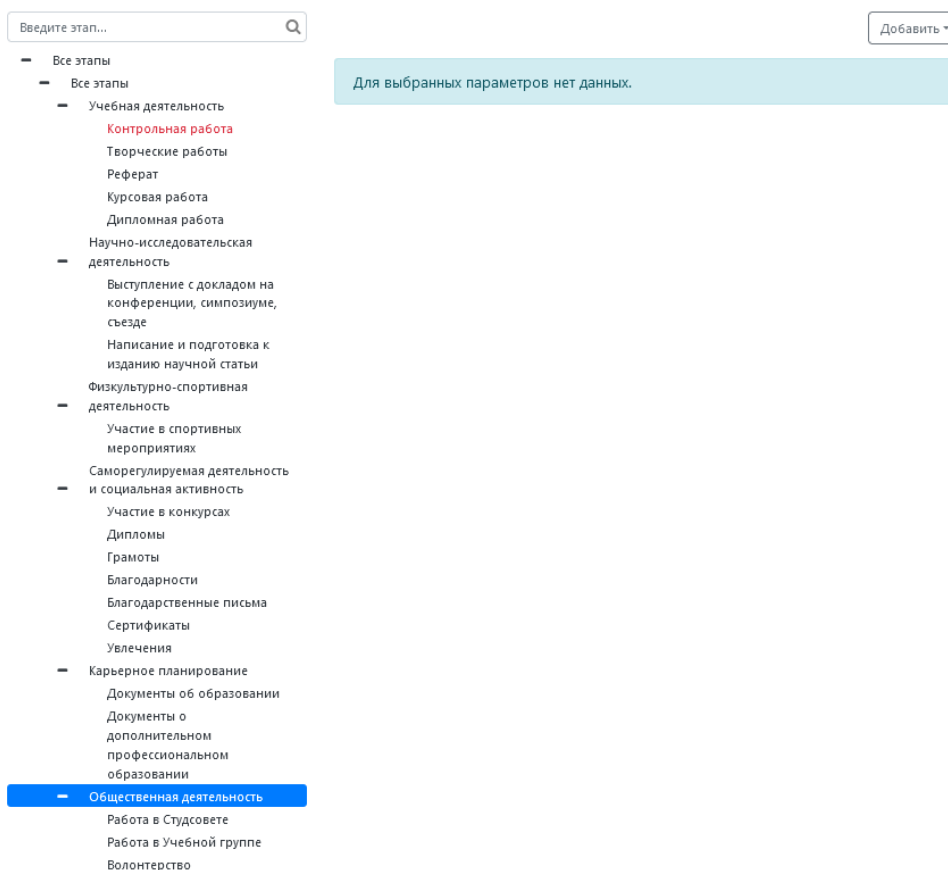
Введите этап...

Добавить

Все этапы
Все этапы
Учебная деятельность
Контрольная работа
Творческие работы
Реферат
Курсовая работа
Дипломная работа
Научно-исследовательская деятельность
Выступление с докладом на конференции, симпозиуме, съезде
Написание и подготовка к изданию научной статьи
Физкультурно-спортивная деятельность
Участие в спортивных мероприятиях
Саморегулируемая деятельность и социальная активность
Участие в конкурсах
Дипломы
Грамоты
Благодарности
Благодарственные письма
Сертификаты
Увлечения
Карьерное планирование
Документы об образовании
Документы о дополнительном профессиональном образовании
Общественная деятельность
Работа в Студсовете
Работа в Учебной группе
Волонтерство

Для выбранных параметров нет данных.